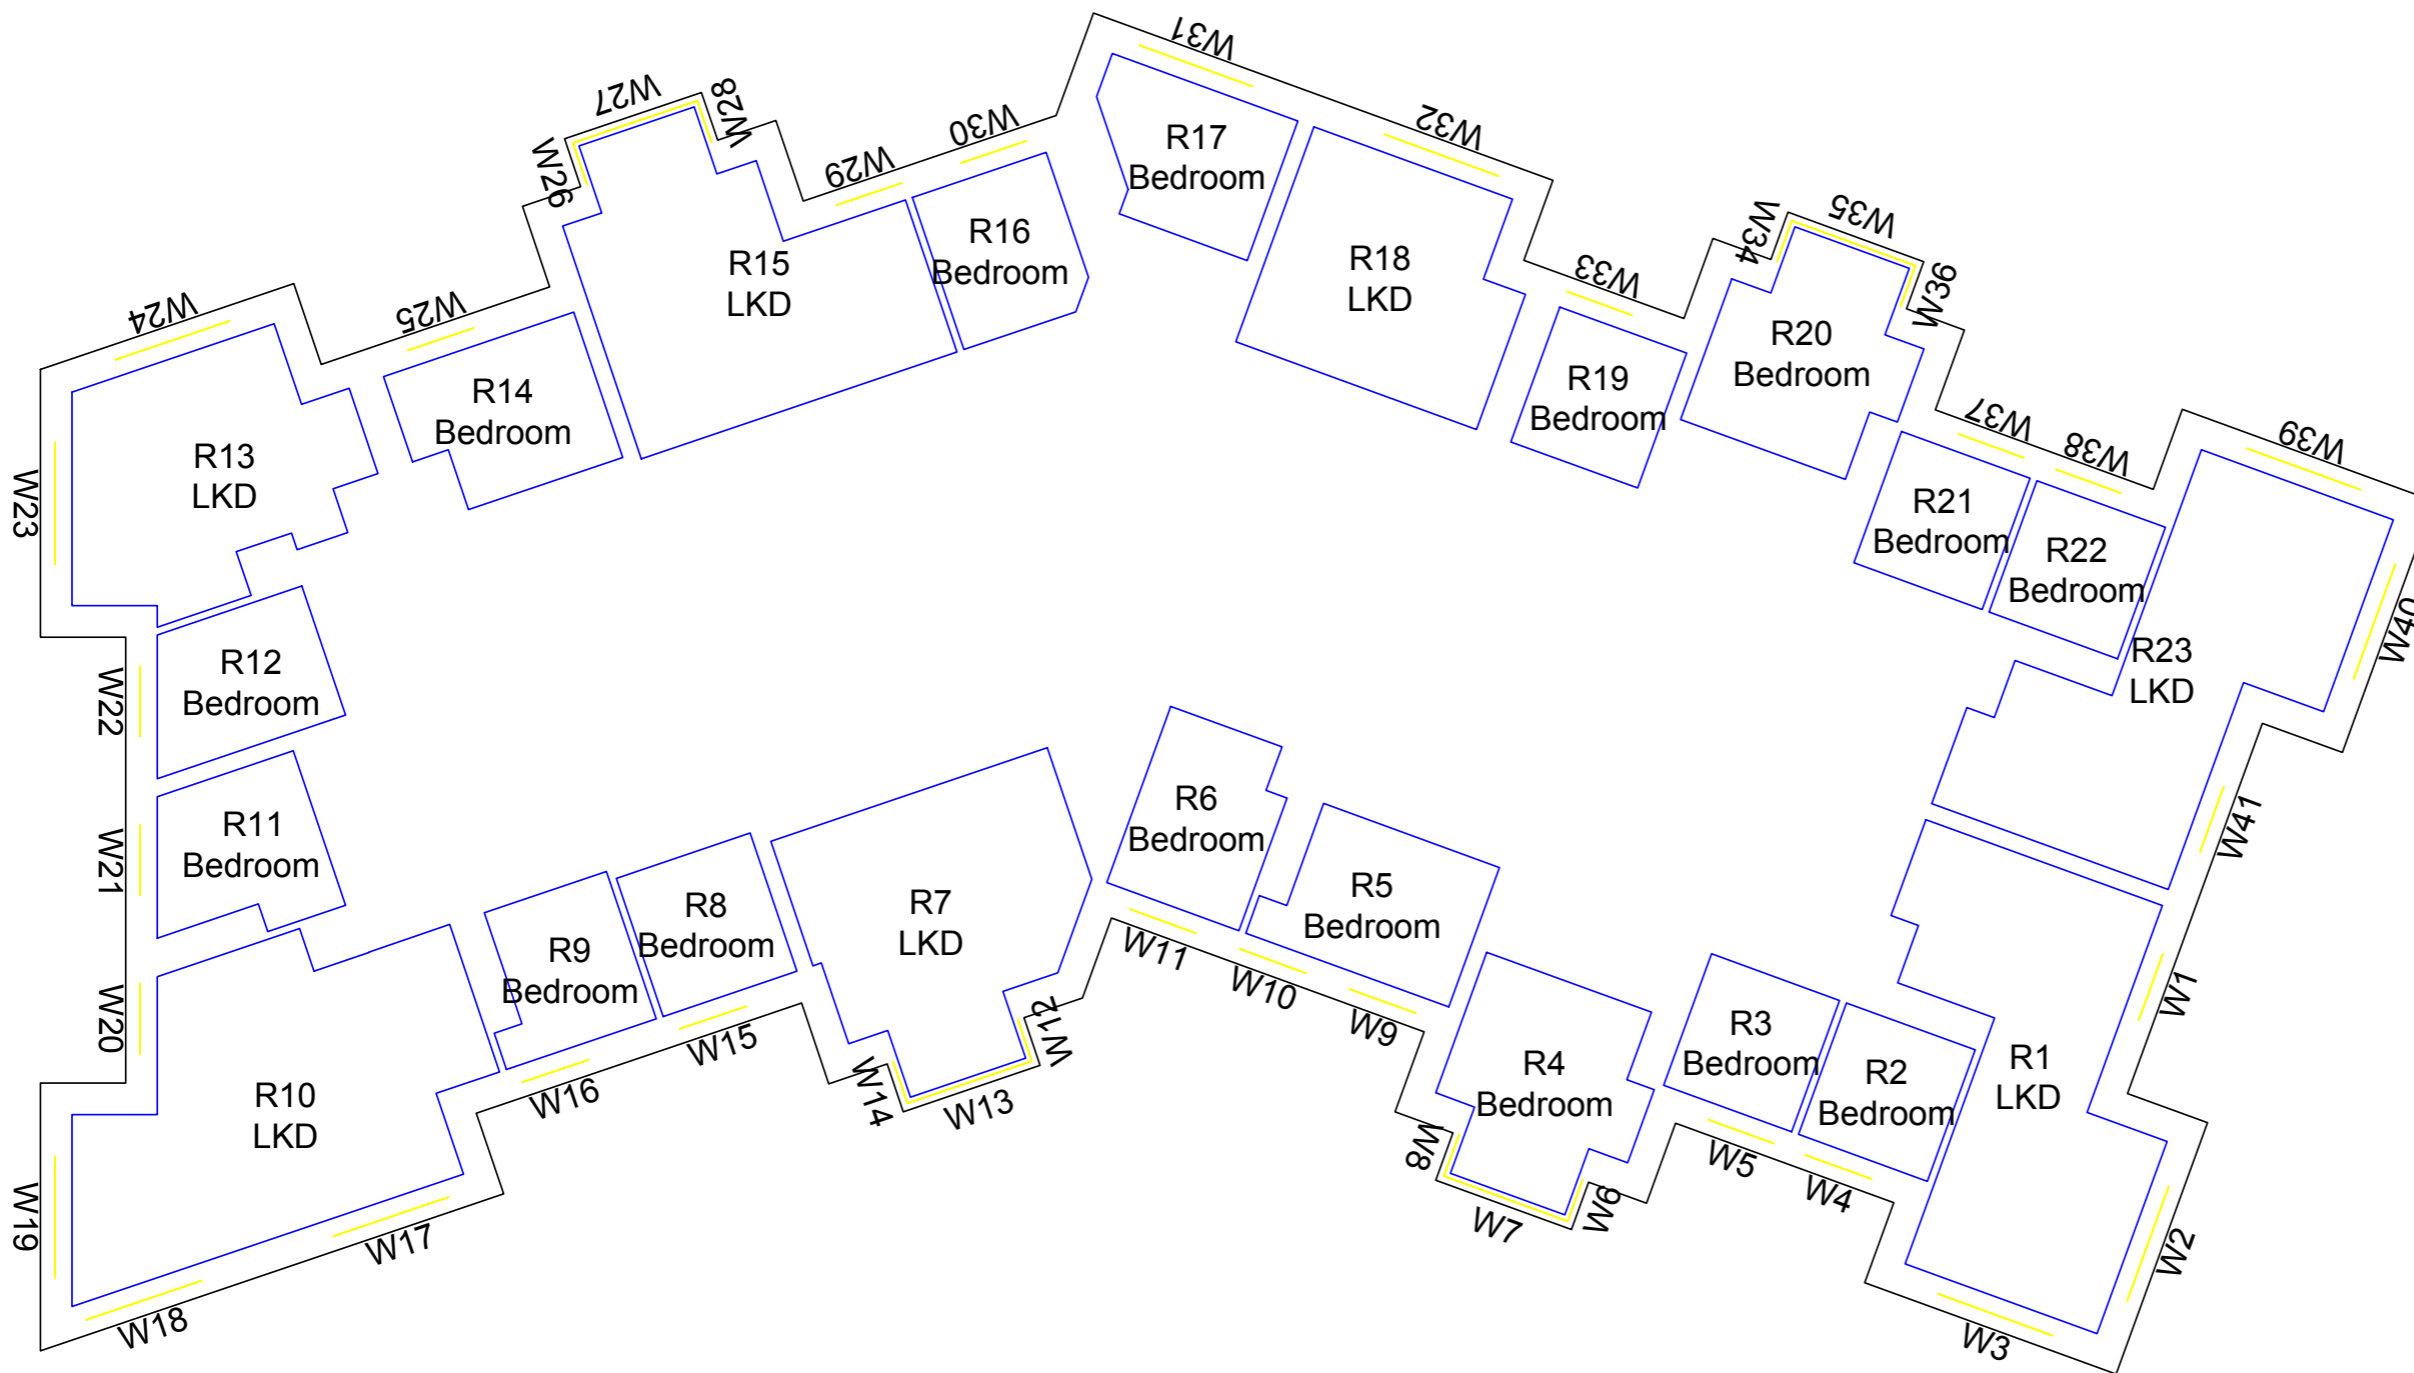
W31
W27
W28
W30
W32
W26
W29
R17 Bedroom
R16 Bedroom
R15 LKD
R18 LKD
W35
W34
W33
W36
W24
W25
R20 Bedroom
R19 Bedroom
R14 Bedroom
W37
W38
W39
R13 LKD
R21 Bedroom
R22 Bedroom
W23
W40
R23 LKD
R12 Bedroom
W22
R6 Bedroom
W41
R11 Bedroom
W21
R7 LKD
R5 Bedroom
R8 Bedroom
R9 Bedroom
W11
W20
W10
W1
W9
R3 Bedroom
R1 LKD
R4 Bedroom
R2 Bedroom
W12
W15
R10 LKD
W16
W14
W13
W8
W5
W4
W19
W17
W6
W7
W2
W18
W3